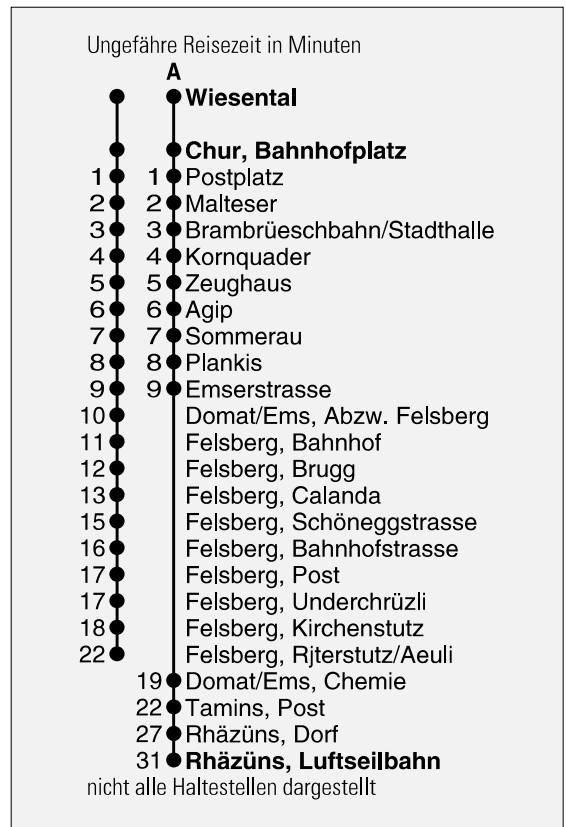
Ungefähre Reisezeit in Minuten

A

Wiesental

Chur, Bahnhofplatz

1 1 Postplatz
2 2 Malteser
3 3 Brambrüeschbahn/Stadthalle
4 4 Kornquader
5 5 Zeughaus
6 6 Agip
7 7 Sommerau
8 8 Plankis
9 9 Emserstrasse
10 Domat/Ems, Abzw. Felsberg
11 Felsberg, Bahnhof
12 Felsberg, Brugg
13 Felsberg, Calanda
15 Felsberg, Schöneggstrasse
16 Felsberg, Bahnhofstrasse
17 Felsberg, Post
17 Felsberg, Underchrüzli
18 Felsberg, Kirchenstutz
22 Felsberg, Rjterstutz/Aeuli
19 Domat/Ems, Chemie
22 Tamins, Post
27 Rhäzüns, Dorf
31 Rhäzüns, Luftseilbahn

nicht alle Haltestellen dargestellt